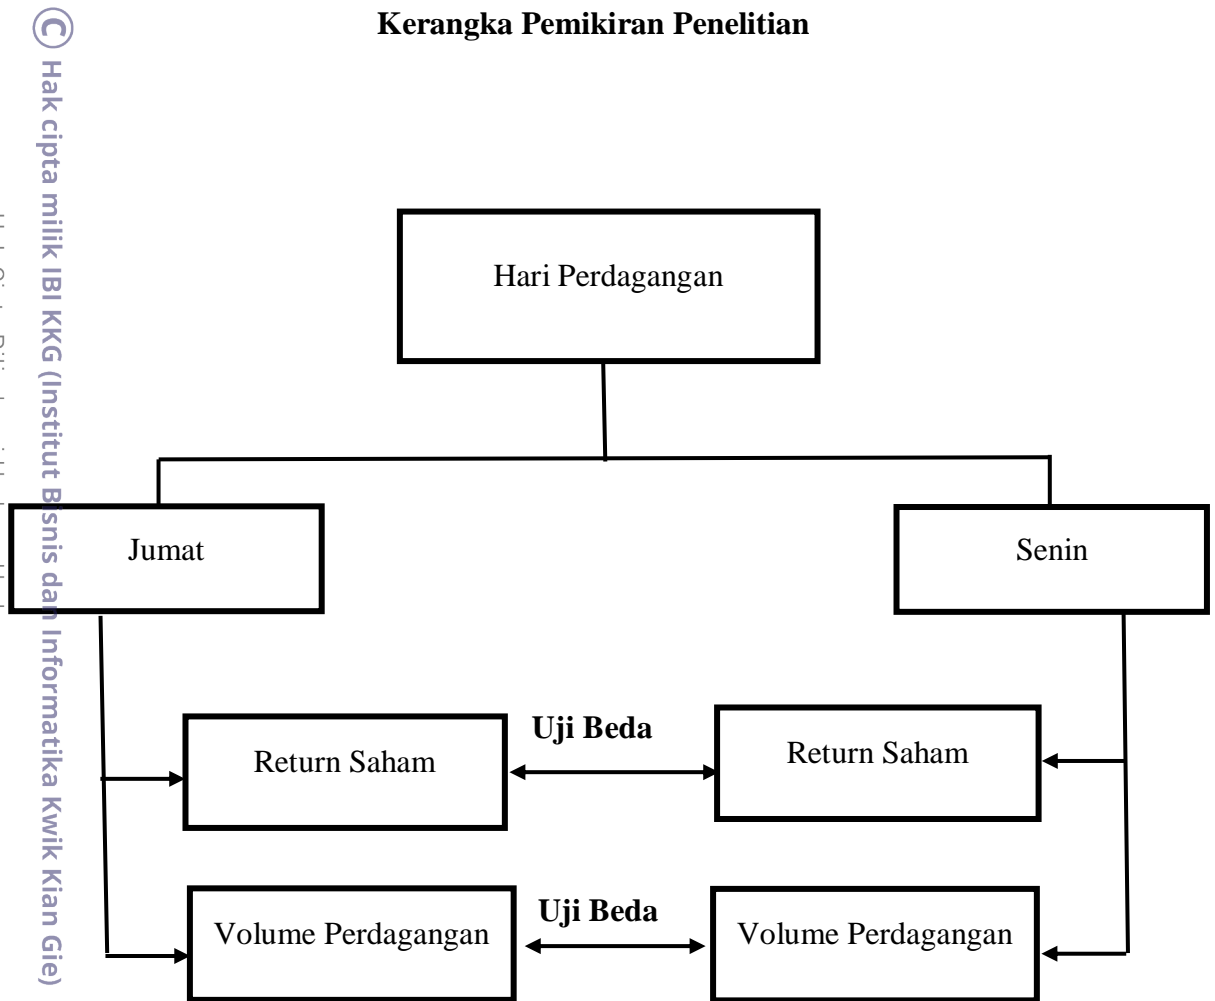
© Hak cipta milik IBI KKG (Institut Bisnis dan Informatika Kwik Kian Gie)

Kerangka Pemikiran Penelitian

Hari Perdagangan

Jumat

Senin

Return Saham

Uji Beda

Return Saham

Volume Perdagangan

Uji Beda

Volume Perdagangan